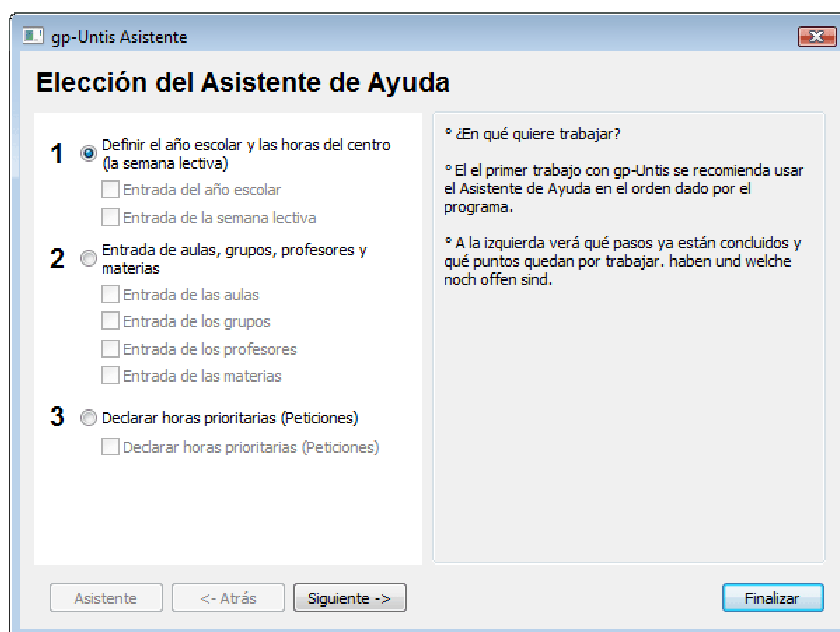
gp-Untis Asistente

Elección del Asistente de Ayuda

1 Definir el año escolar y las horas del centro (la semana lectiva)
Entrada del año escolar
Entrada de la semana lectiva

2 Entrada de aulas, grupos, profesores y materias
Entrada de las aulas
Entrada de los grupos
Entrada de los profesores
Entrada de las materias

3 Declarar horas prioritarias (Peticiones)
Declarar horas prioritarias (Peticiones)

* ¿En qué quiere trabajar?

* El el primer trabajo con gp-Untis se recomienda usar el Asistente de Ayuda en el orden dado por el programa.

* A la izquierda verá qué pasos ya están concluidos y qué puntos quedan por trabajar. haben und welche noch offen sind.

Asistente
<- Atrás
Siguiente ->
Finalizar